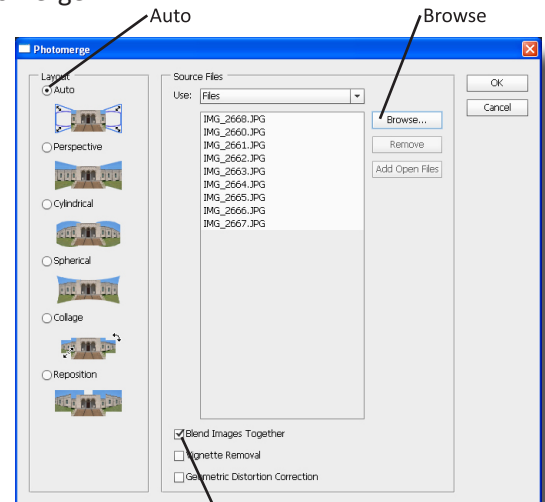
Auto

Browse

Photomerge

Layout

Auto

Perspective

Cylindrical

Spherical

Collage

Reposition

Source Files

Use: Files

IMG_2668.JPG
IMG_2660.JPG
IMG_2661.JPG
IMG_2662.JPG
IMG_2663.JPG
IMG_2664.JPG
IMG_2665.JPG
IMG_2666.JPG
IMG_2667.JPG

Browse...

Remove

Add Open Files

OK

Cancel

Blend Images Together

Vignette Removal

Geometric Distortion Correction